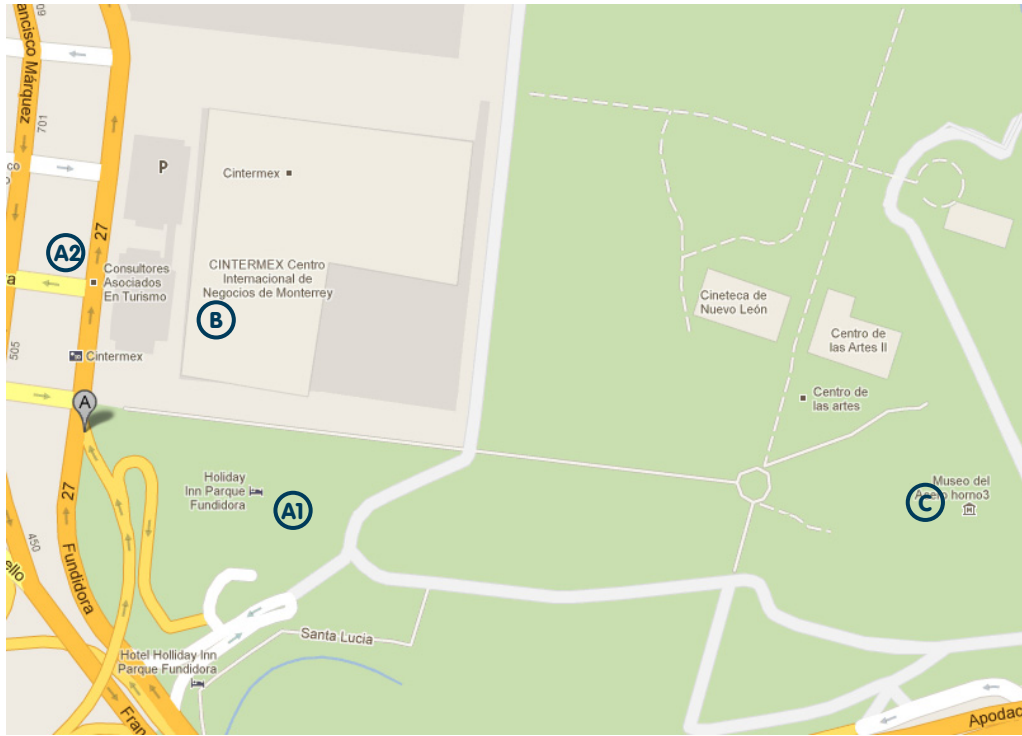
ancisco Márquez
701
P
Cintermex
A2
27
Consultores Asociados En Turismo
CINTERMEX Centro Internacional de Negocios de Monterrey
B
505
Cintermex
A
Holiday Inn Parque Fundidora
A1
27
450
Fundidora
ello
Santa Lucia
Hotel Holliday Inn Parque Fundidora
Fran
Cineteca de Nuevo León
Centro de las Artes II
Centro de las artes
Museo del Acero horno3
C
Apodac